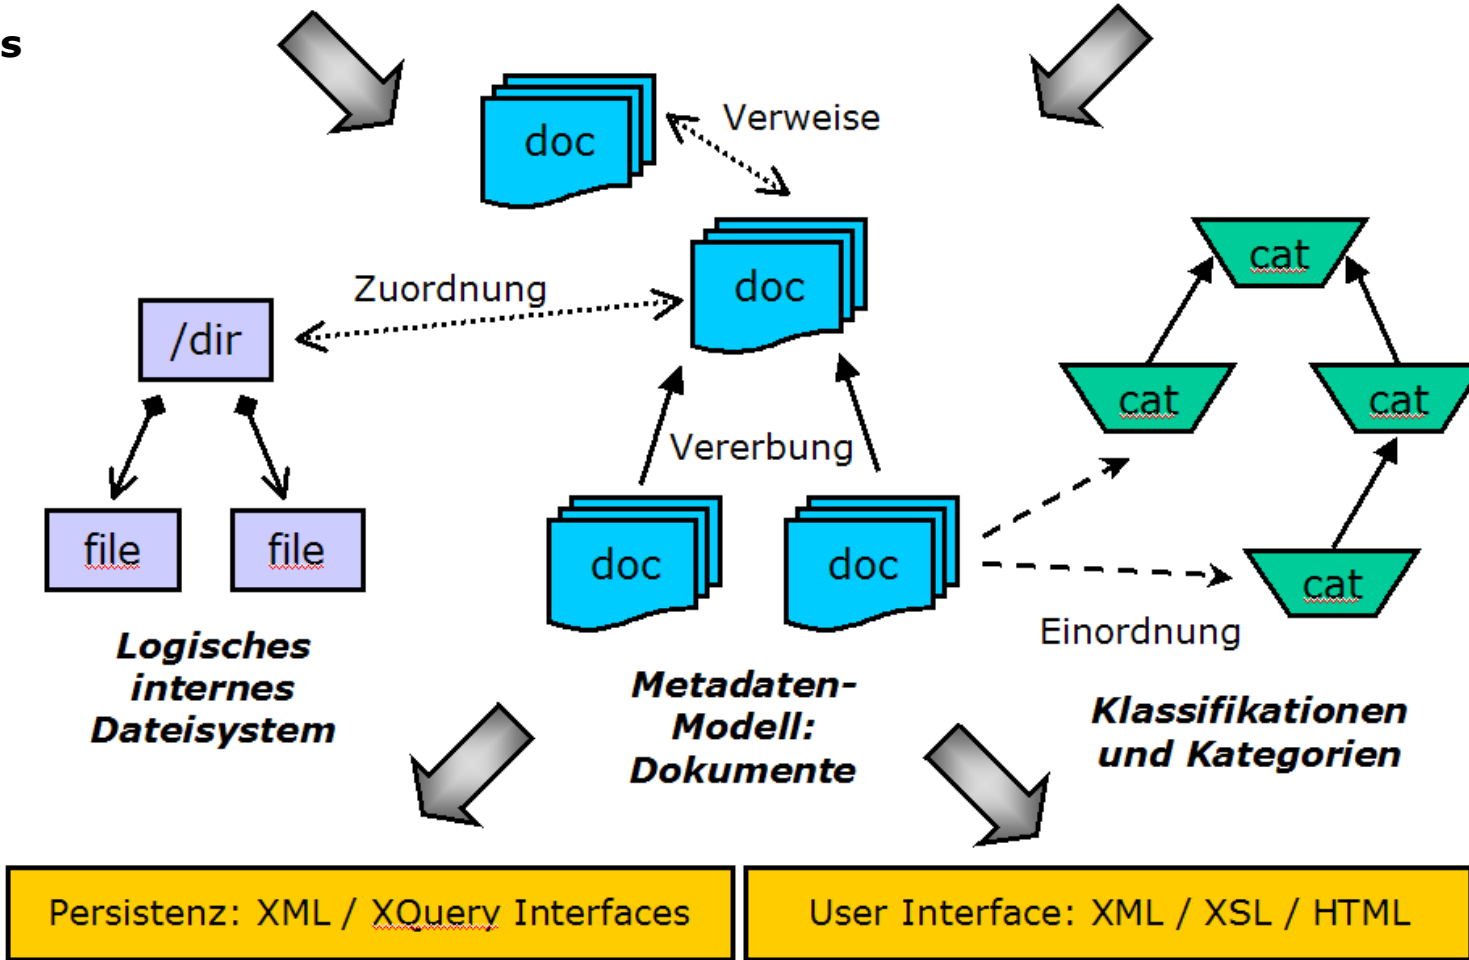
s

doc

Verweise

doc

Zuordnung

/dir

cat

cat

cat

file

file

Vererbung

doc

doc

cat

Einordnung

Logisches internes Dateisystem

Metadaten-Modell: Dokumente

Klassifikationen und Kategorien

Persistenz: XML / XQuery Interfaces

User Interface: XML / XSL / HTML